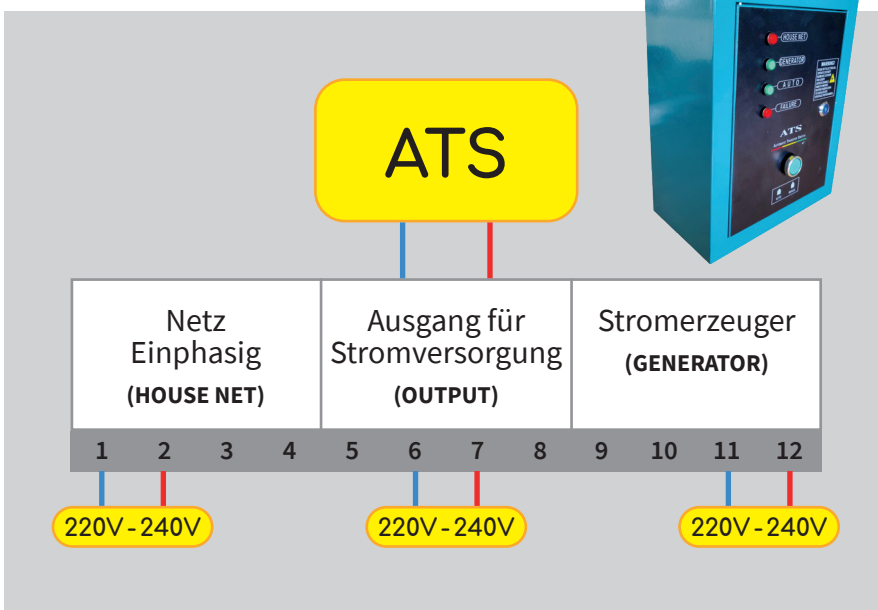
ATS

HOUSE NET
GENERATOR
AUTO
FAILURE
WARNING
ATS

Netz Einphasig
(HOUSE NET)

Ausgang für Stromversorgung
(OUTPUT)

Stromerzeuger
(GENERATOR)

| 1 | 2 | 3 | 4 | 5 | 6 | 7 | 8 | 9 | 10 | 11 | 12 |
|---|---|---|---|---|---|---|---|---|---|---|---|

220V - 240V

220V - 240V

220V - 240V